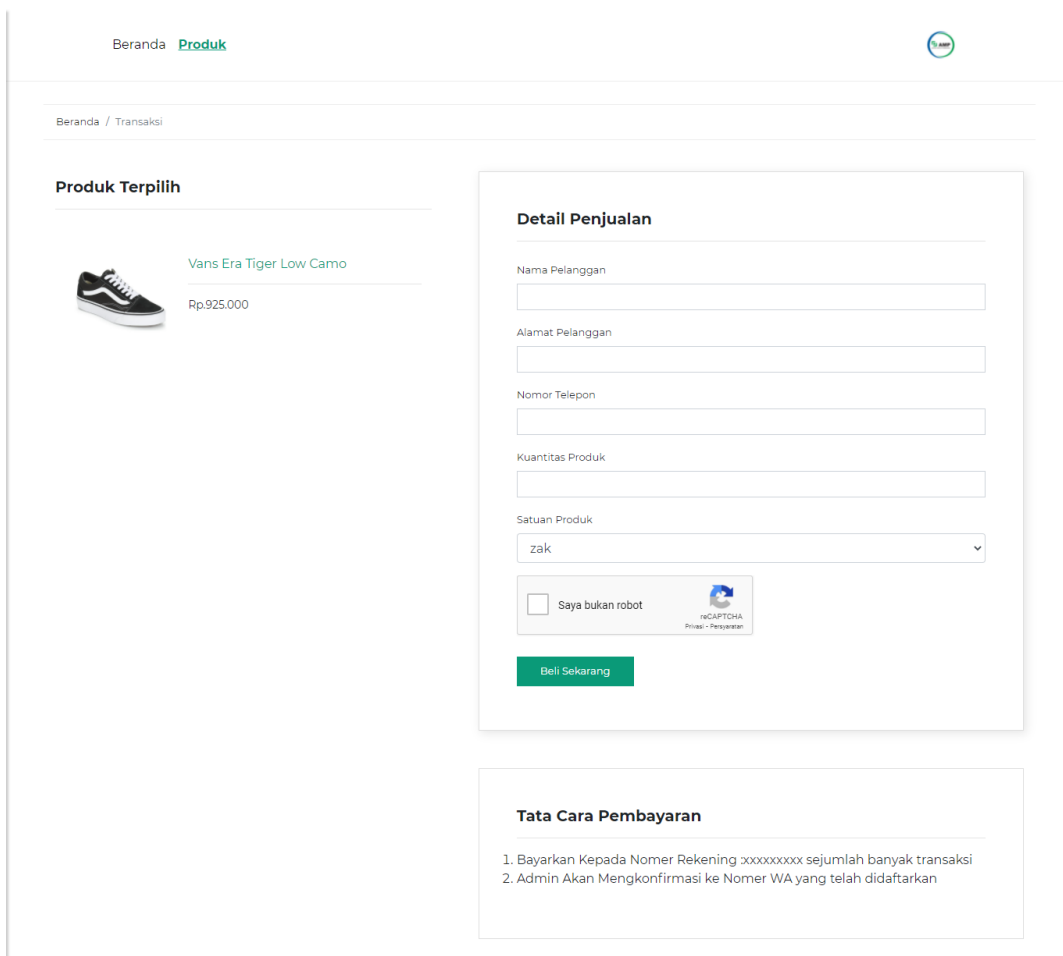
Beranda Produk

Beranda / Transaksi

Produk Terpilih

Vans Era Tiger Low Camo

Rp.925.000

Detail Penjualan

Nama Pelanggan

Alamat Pelanggan

Nomor Telepon

Kuantitas Produk

Satuan Produk

zak

Saya bukan robot

reCAPTCHA
Privasi - Persyaratan

Beli Sekarang

Tata Cara Pembayaran

1. Bayarkan Kepada Nomer Rekening :xxxxxxxxx sejumlah banyak transaksi
2. Admin Akan Mengkonfirmasi ke Nomer WA yang telah didaftarkan